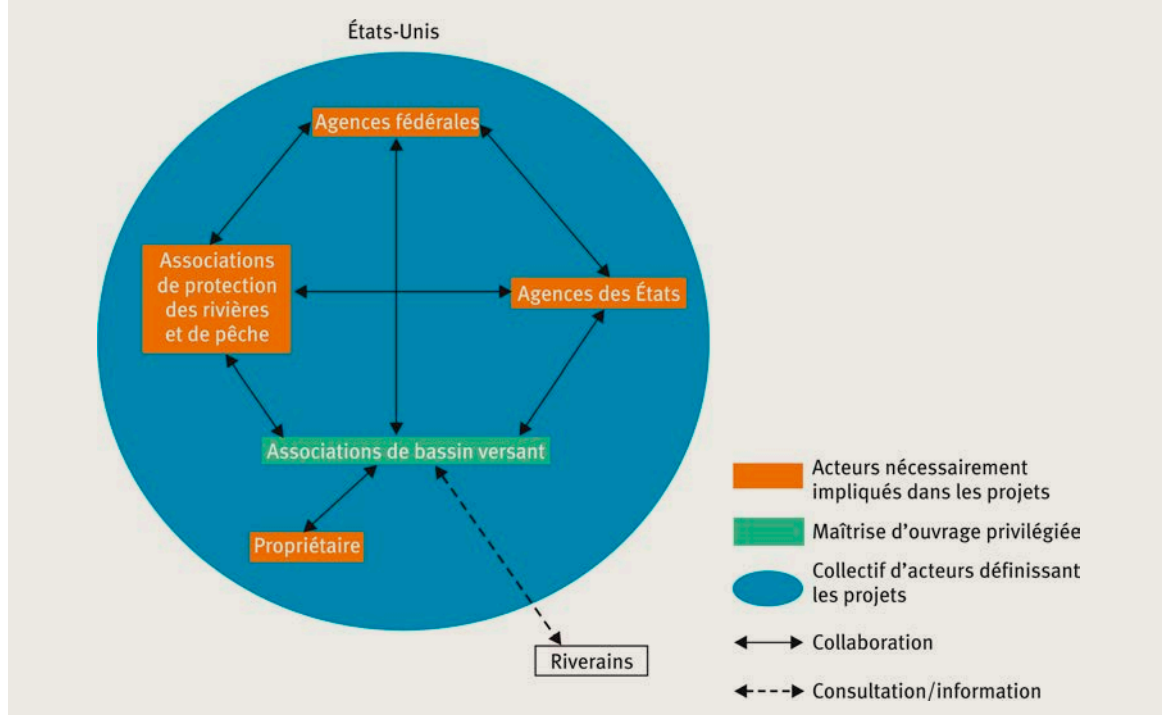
États-Unis

Agences fédérales

Associations de protection des rivières et de pêche

Agences des États

Associations de bassin versant

Propriétaire

Riverains

Acteurs nécessairement impliqués dans les projets

Maîtrise d'ouvrage privilégiée

Collectif d'acteurs définissant les projets

Collaboration

Consultation/information